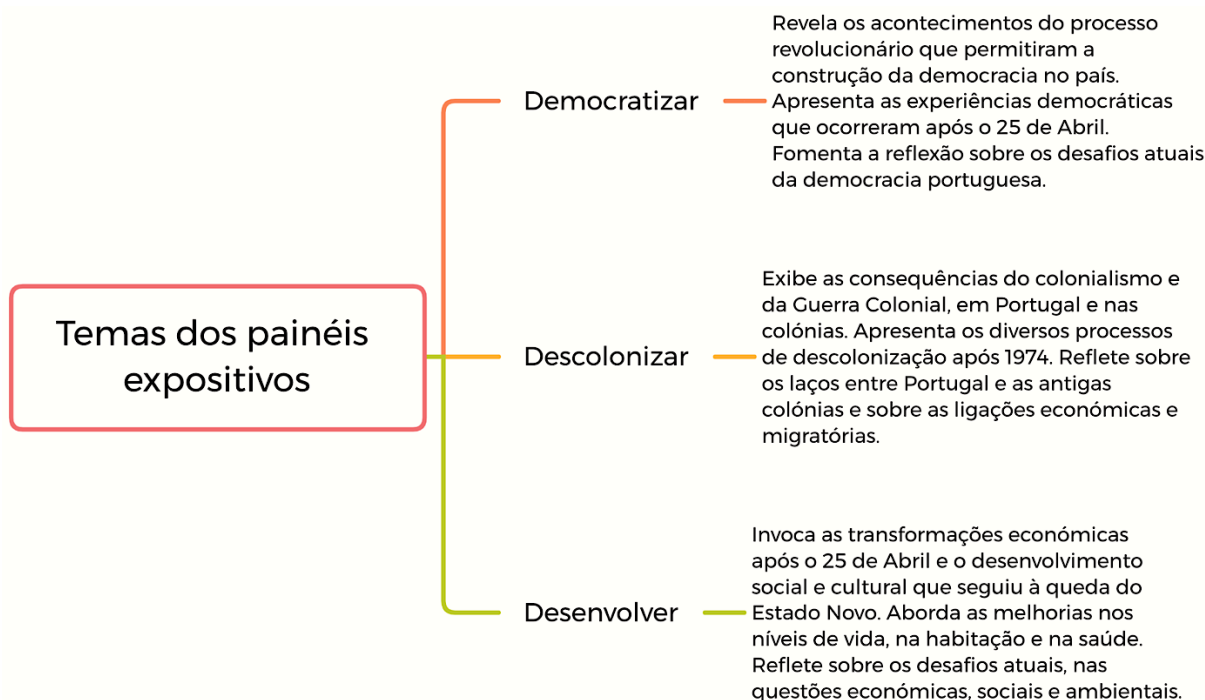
Temas dos painéis expositivos

Democratizar

Revela os acontecimentos do processo revolucionário que permitiram a construção da democracia no país. Apresenta as experiências democráticas que ocorreram após o 25 de Abril. Fomenta a reflexão sobre os desafios atuais da democracia portuguesa.

Descolonizar

Exibe as consequências do colonialismo e da Guerra Colonial, em Portugal e nas colónias. Apresenta os diversos processos de descolonização após 1974. Reflete sobre os laços entre Portugal e as antigas colónias e sobre as ligações económicas e migratórias.

Desenvolver

Invoca as transformações económicas após o 25 de Abril e o desenvolvimento social e cultural que seguiu à queda do Estado Novo. Aborda as melhorias nos níveis de vida, na habitação e na saúde. Reflete sobre os desafios atuais, nas questões económicas, sociais e ambientais.